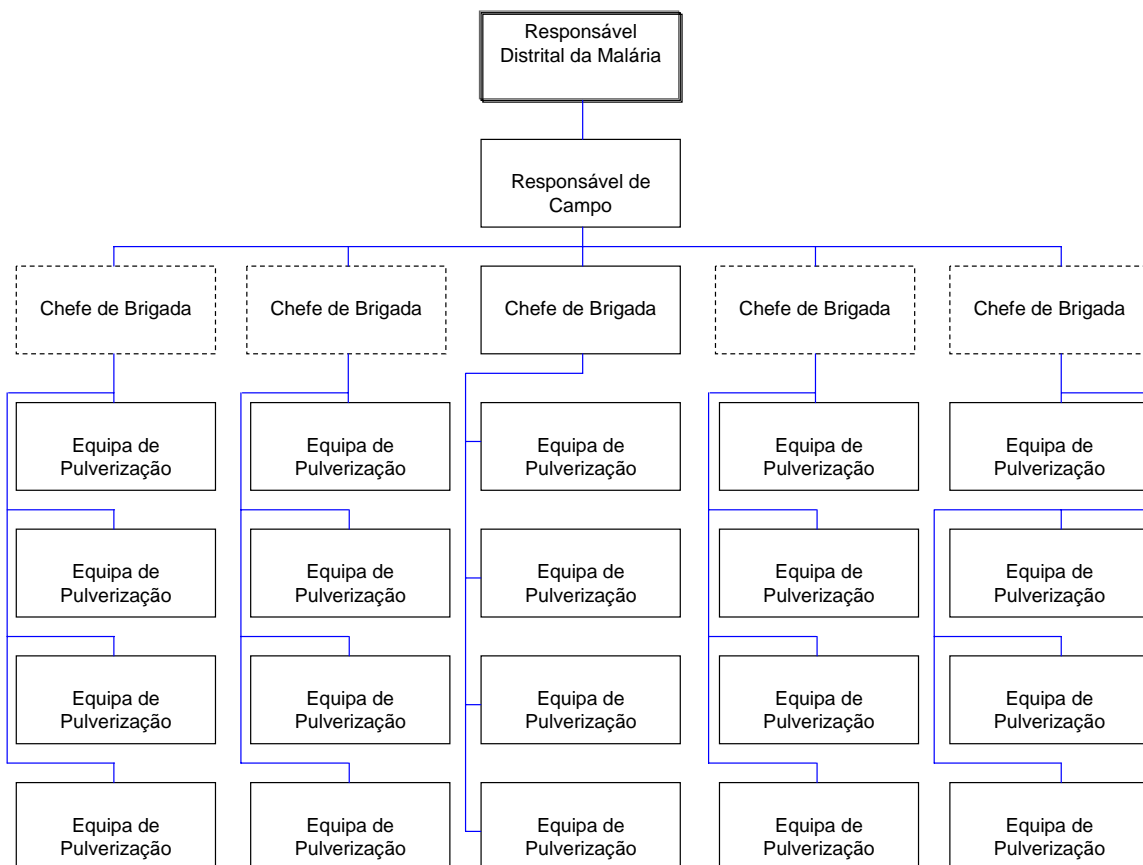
Responsável Distrital da Malária

Responsável de Campo

Chefe de Brigada

Equipa de Pulverização

Equipa de Pulverização

Equipa de Pulverização

Equipa de Pulverização

Chefe de Brigada

Equipa de Pulverização

Equipa de Pulverização

Equipa de Pulverização

Equipa de Pulverização

Chefe de Brigada

Equipa de Pulverização

Equipa de Pulverização

Equipa de Pulverização

Equipa de Pulverização

Chefe de Brigada

Equipa de Pulverização

Equipa de Pulverização

Equipa de Pulverização

Equipa de Pulverização

Chefe de Brigada

Equipa de Pulverização

Equipa de Pulverização

Equipa de Pulverização

Equipa de Pulverização